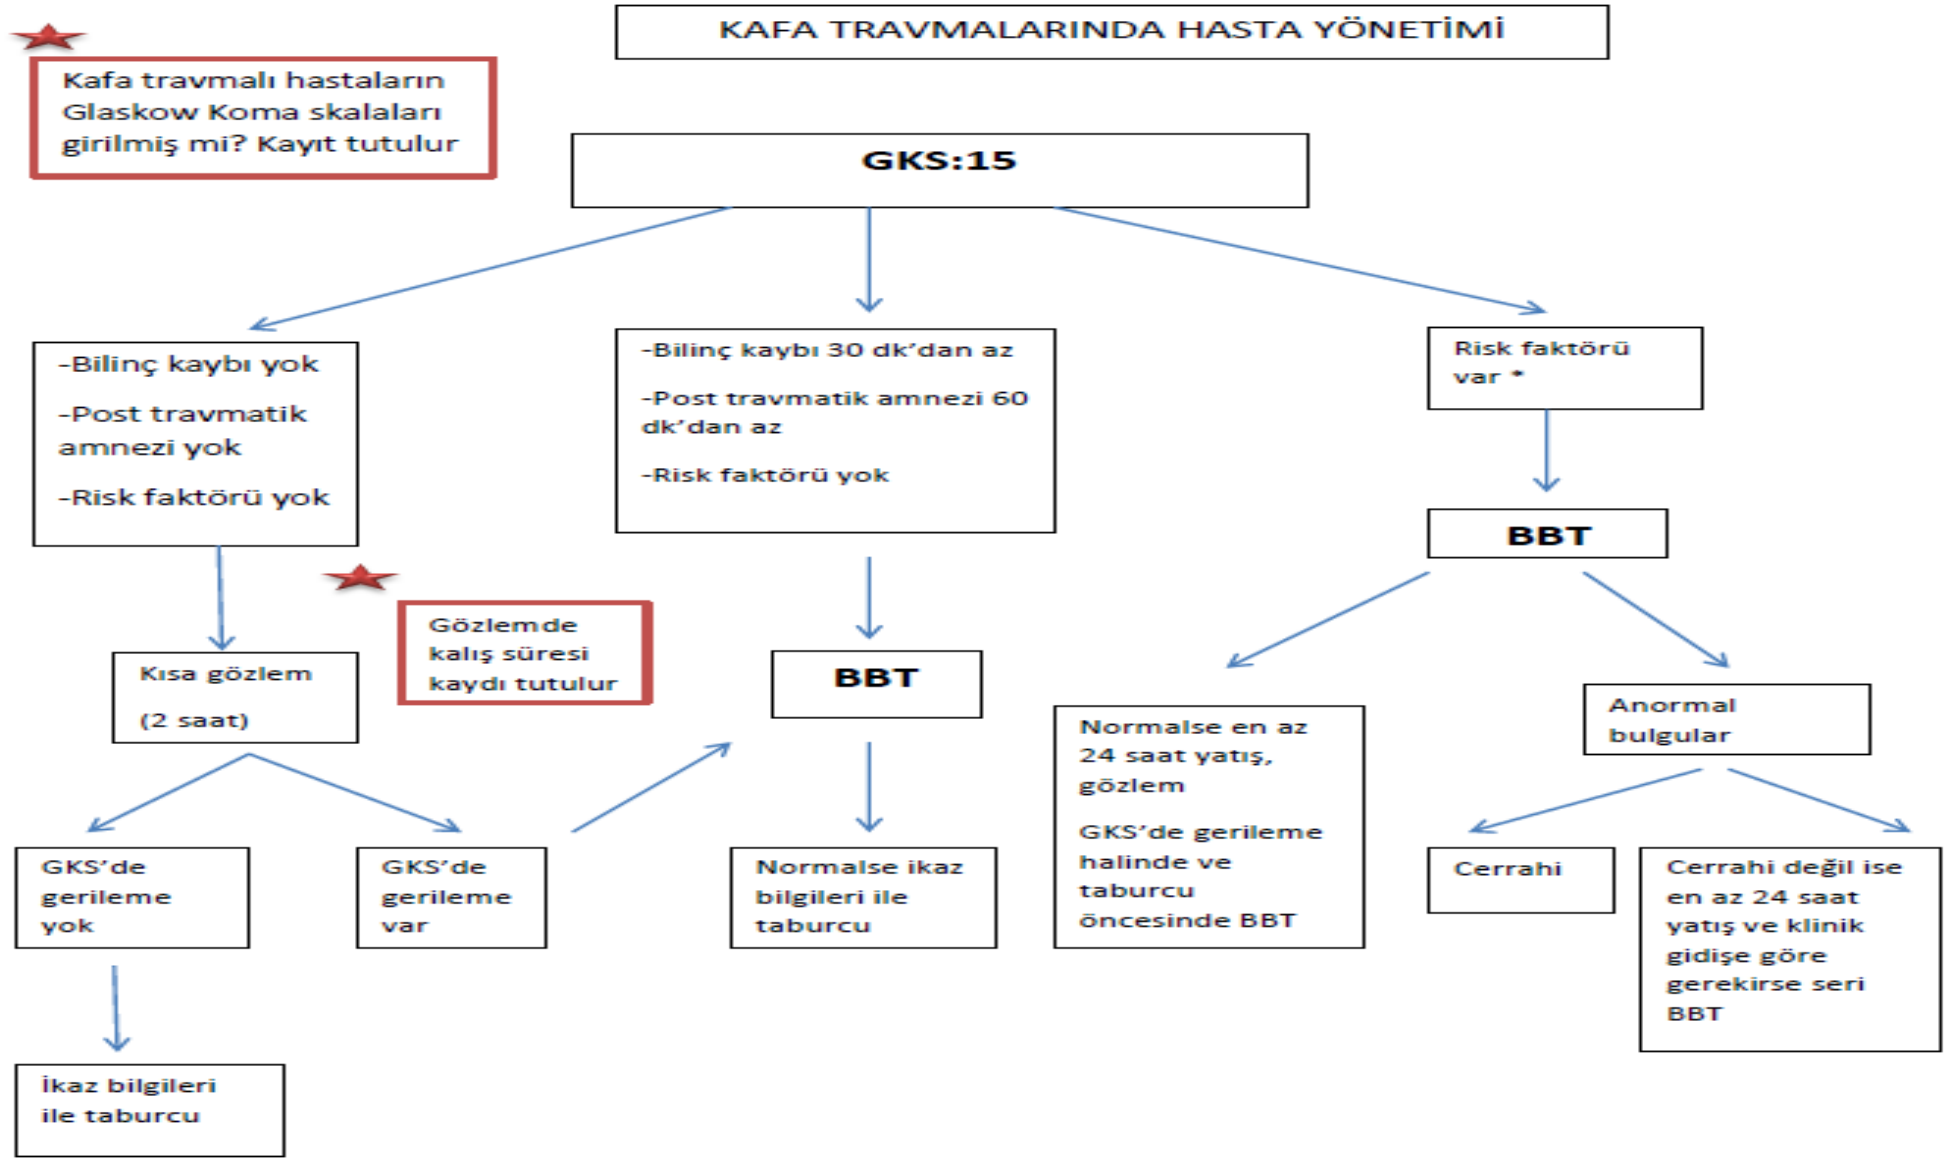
KAFA TRAVMALARINDA HASTA YÖNETİMİ

Kafa travmalı hastaların Glaskow Koma skalaları girilmiş mi? Kayıt tutulur

GKS:15

-Bilinç kaybı yok

-Post travmatik amnezi yok

-Risk faktörü yok

-Bilinç kaybı 30 dk'dan az

-Post travmatik amnezi 60 dk'dan az

-Risk faktörü yok

Risk faktörü var *

BBT

Kısa gözlem

(2 saat)

Gözlemde kalış süresi kaydı tutulur

BBT

Normalse en az 24 saat yatış, gözlem

GKS'de gerileme halinde ve taburcu öncesinde BBT

Anormal bulgular

GKS'de gerileme yok

GKS'de gerileme var

Normalse ikaz bilgileri ile taburcu

Cerrahi

Cerrahi değil ise en az 24 saat yatış ve klinik gidişe göre gerekirse seri BBT

İkaz bilgileri ile taburcu